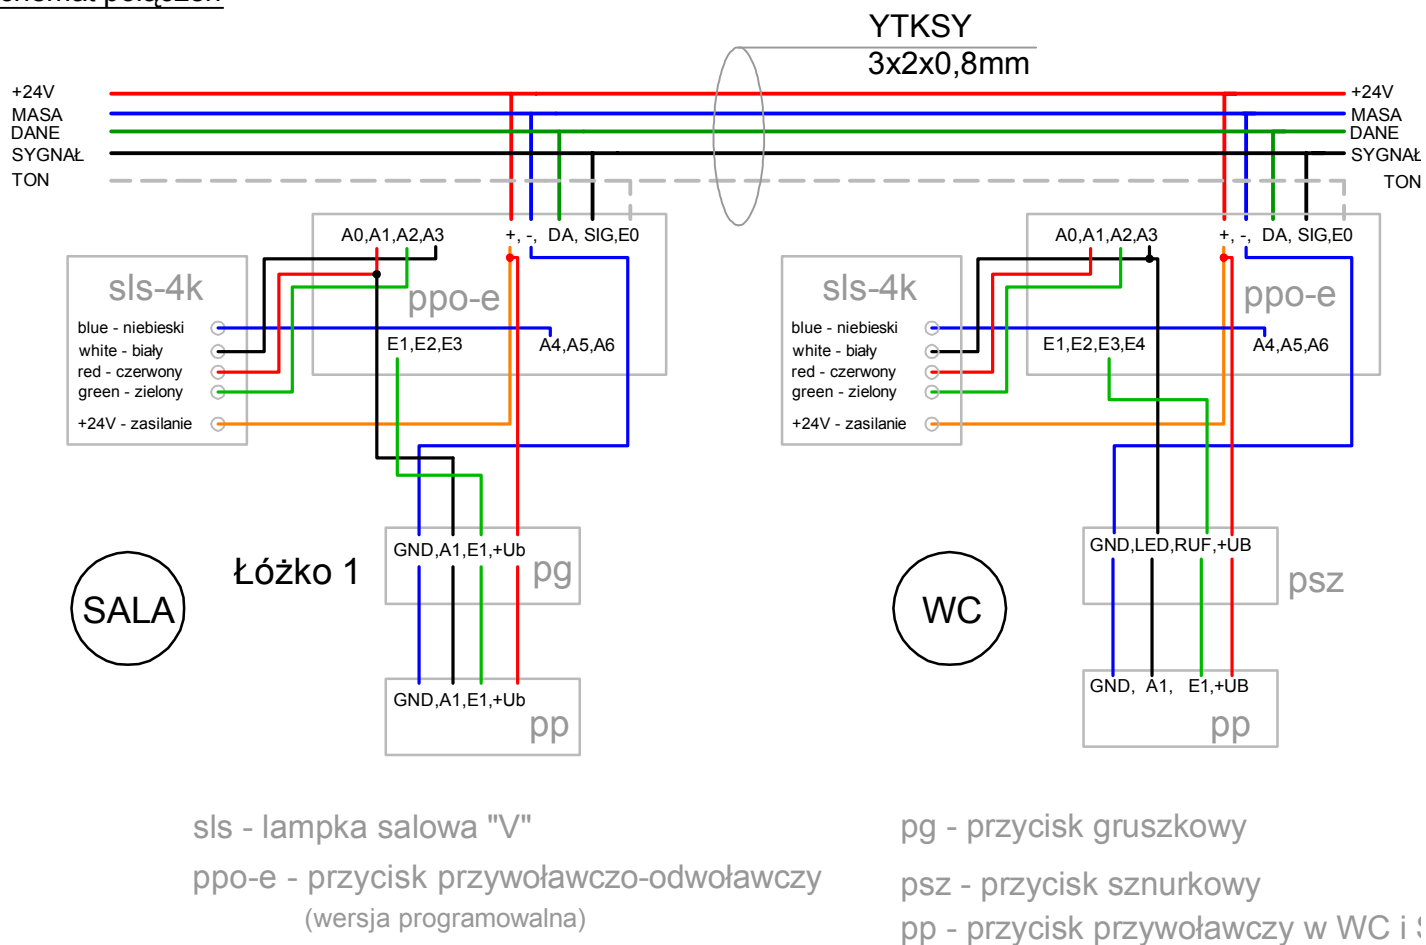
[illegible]

YTKSY
3x2x0,8mm

+24V
MASA
DANE
SYGNAŁ
TON

+24V
MASA
DANE
SYGNAŁ
TON

A0,A1,A2,A3
+, -, DA, SIG,E0
sls-4k
ppo-e
blue - niebieski
white - biały
red - czerwony
green - zielony
+24V - zasilanie
E1,E2,E3
A4,A5,A6

A0,A1,A2,A3
+, -, DA, SIG,E0
sls-4k
ppo-e
blue - niebieski
white - biały
red - czerwony
green - zielony
+24V - zasilanie
E1,E2,E3,E4
A4,A5,A6

GND,A1,E1,+Ub
pg
Łóżko 1
SALA
GND,A1,E1,+Ub
pp

GND,LED,RUF,+UB
psz
WC
GND, A1, E1,+UB
pp

sls - lampka salowa "V"
ppo-e - przycisk przywoławczo-odwoławczy
(wersja programowalna)

pg - przycisk gruszkowy
psz - przycisk sznurkowy
pp - przycisk przywoławczy w WC i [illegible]